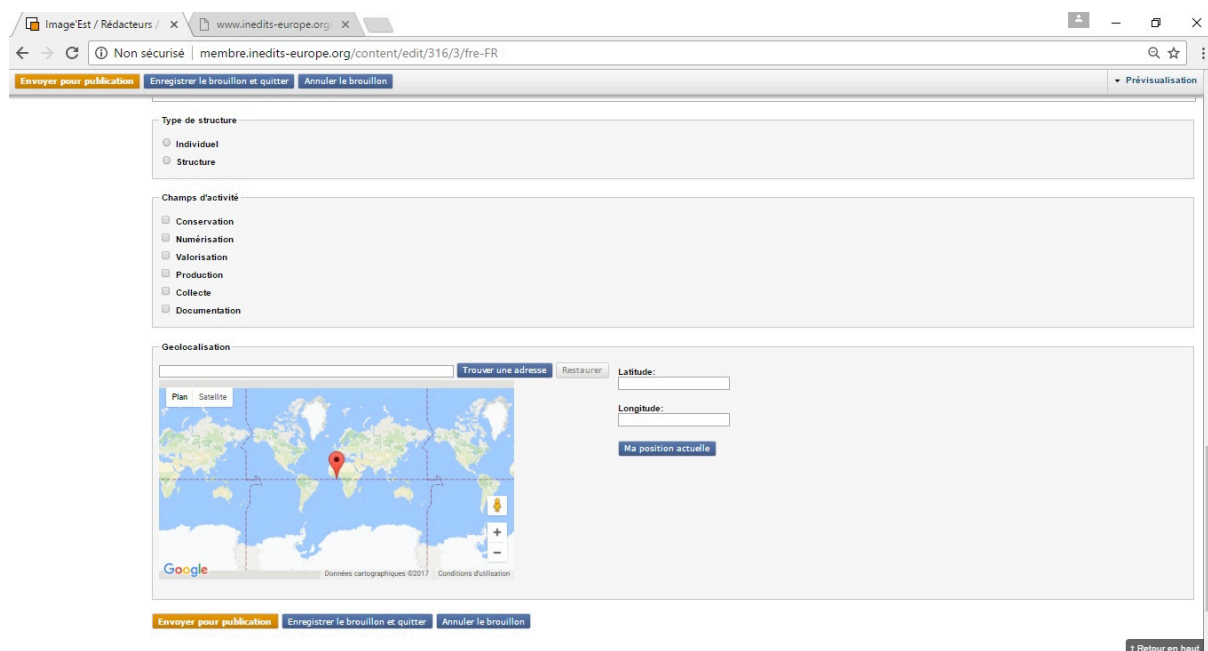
Image'Est / Rédacteurs / ×
www.inedits-europe.org/ ×

Non sécurisé | membre.inedits-europe.org/content/edit/316/3/fre-FR

Envoyer pour publication | Enregistrer le brouillon et quitter | Annuler le brouillon
▾ Prévisualisation

Type de structure
Individuel
Structure

Champs d'activité
Conservation
Numérisation
Valorisation
Production
Collecte
Documentation

Geolocalisation
Trouver une adresse | Restaurer
Latitude:
Longitude:
Ma position actuelle
Plan | Satellite
+
−
Google
Données cartographiques ©2017 Conditions d'utilisation

Envoyer pour publication | Enregistrer le brouillon et quitter | Annuler le brouillon

↑ Retour en haut